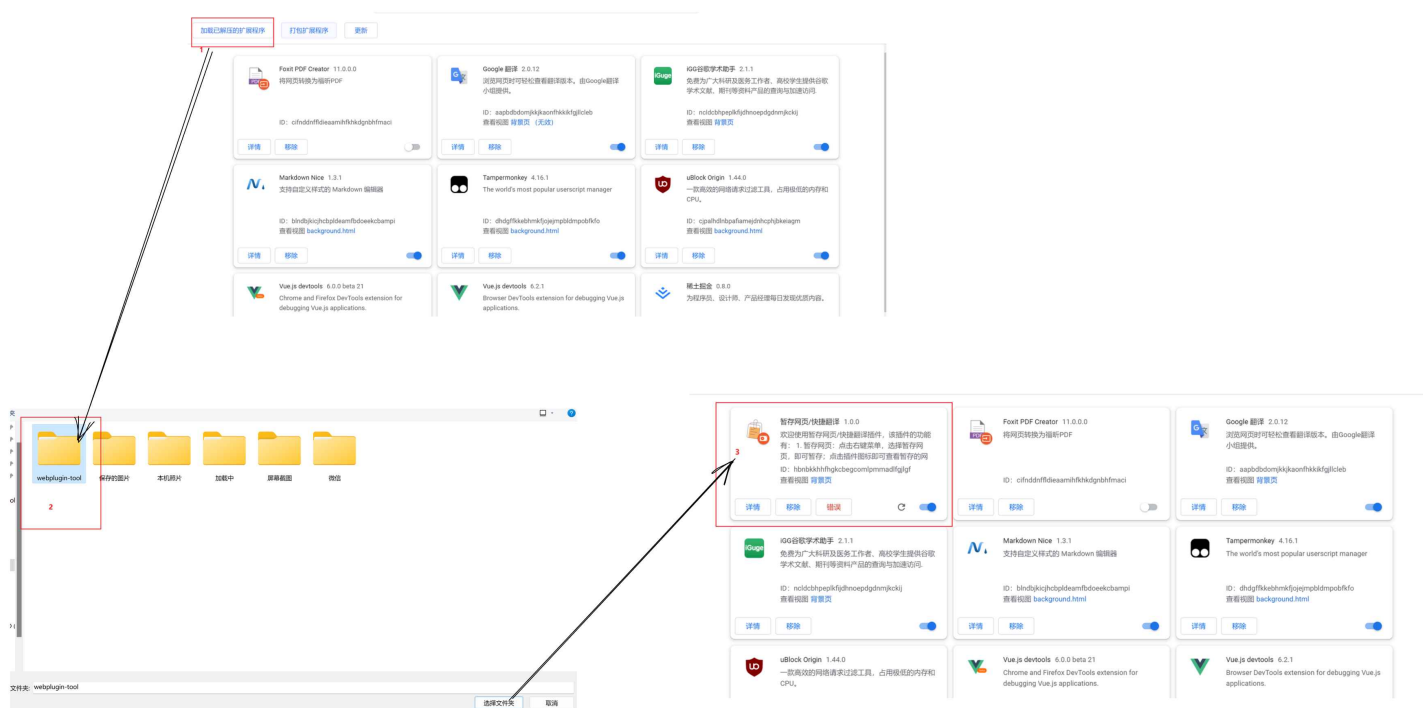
加载已解压的扩展程序　打包扩展程序　更新

1

Foxit PDF Creator 11.0.0.0
将网页转换为福昕PDF
ID：cifnddnffldieaamihfkhkdgnbhfmaci
详情　移除

Google 翻译 2.0.12
浏览网页时可轻松查看翻译版本。由Google翻译小组提供。
ID：aapbdbdomjkkjkaonfhkkikfgjllcleb
查看视图 背景页（无效）
详情　移除

iGG谷歌学术助手 2.1.1
免费为广大科研及医务工作者、高校学生提供谷歌学术文献、期刊等资料产品的查询与加速访问.
ID：ncldcbhpeplkfijdhnoepdgdnmjkckij
查看视图 背景页
详情　移除

Markdown Nice 1.3.1
支持自定义样式的 Markdown 编辑器
ID：blndbjkicjhcbpldeamfbdoeekcbampi
查看视图 background.html
详情　移除

Tampermonkey 4.16.1
The world's most popular userscript manager
ID：dhdgffkkebhmkfjojejmpbldmpobfkfo
查看视图 background.html
详情　移除

uBlock Origin 1.44.0
一款高效的网络请求过滤工具，占用极低的内存和CPU。
ID：cjpalhdlnbpafiamejdnhcphjbkeiagm
查看视图 background.html
详情　移除

Vue.js devtools 6.0.0 beta 21
Chrome and Firefox DevTools extension for debugging Vue.js applications.

Vue.js devtools 6.2.1
Browser DevTools extension for debugging Vue.js applications.

稀土掘金 0.8.0
为程序员、设计师、产品经理每日发现优质内容。

webplugin-tool　保存的图片　本机照片　加载中　屏幕截图　微信

2

文件夹: webplugin-tool
选择文件夹　取消

3

暂存网页/快捷翻译 1.0.0
欢迎使用暂存网页/快捷翻译插件，该插件的功能有：1.暂存网页：点击右键菜单，选择暂存网页，即可暂存；点击插件图标即可查看暂存的网
ID：hbnbkkhhfhgkcbegcomlpmmadlfglgf
查看视图 背景页
详情　移除　错误

Foxit PDF Creator 11.0.0.0
将网页转换为福昕PDF
ID：cifnddnffldieaamihfkhkdgnbhfmaci
详情　移除

Google 翻译 2.0.12
浏览网页时可轻松查看翻译版本。由Google翻译小组提供。
ID：aapbdbdomjkkjkaonfhkkikfgjllcleb
查看视图 背景页
详情　移除

iGG谷歌学术助手 2.1.1
免费为广大科研及医务工作者、高校学生提供谷歌学术文献、期刊等资料产品的查询与加速访问.
ID：ncldcbhpeplkfijdhnoepdgdnmjkckij
查看视图 背景页
详情　移除

Markdown Nice 1.3.1
支持自定义样式的 Markdown 编辑器
ID：blndbjkicjhcbpldeamfbdoeekcbampi
查看视图 background.html
详情　移除

Tampermonkey 4.16.1
The world's most popular userscript manager
ID：dhdgffkkebhmkfjojejmpbldmpobfkfo
查看视图 background.html
详情　移除

uBlock Origin 1.44.0
一款高效的网络请求过滤工具，占用极低的内存和CPU。

Vue.js devtools 6.0.0 beta 21
Chrome and Firefox DevTools extension for debugging Vue.js applications.

Vue.js devtools 6.2.1
Browser DevTools extension for debugging Vue.js applications.